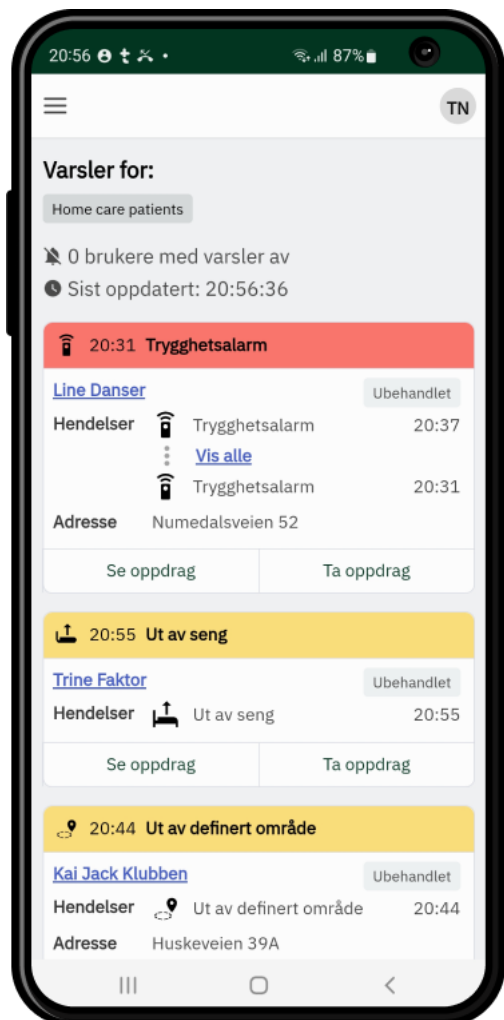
20:56 87%

TN

Varsler for:

Home care patients

0 brukere med varsler av

Sist oppdatert: 20:56:36

20:31 Trygghetsalarm

Line Danser

Ubehandlet

Hendelser Trygghetsalarm 20:37

Vis alle

Trygghetsalarm 20:31

Adresse Numedalsveien 52

Se oppdrag

Ta oppdrag

20:55 Ut av seng

Trine Faktor

Ubehandlet

Hendelser Ut av seng 20:55

Se oppdrag

Ta oppdrag

20:44 Ut av definert område

Kai Jack Klubben

Ubehandlet

Hendelser Ut av definert område 20:44

Adresse Huskeveien 39A